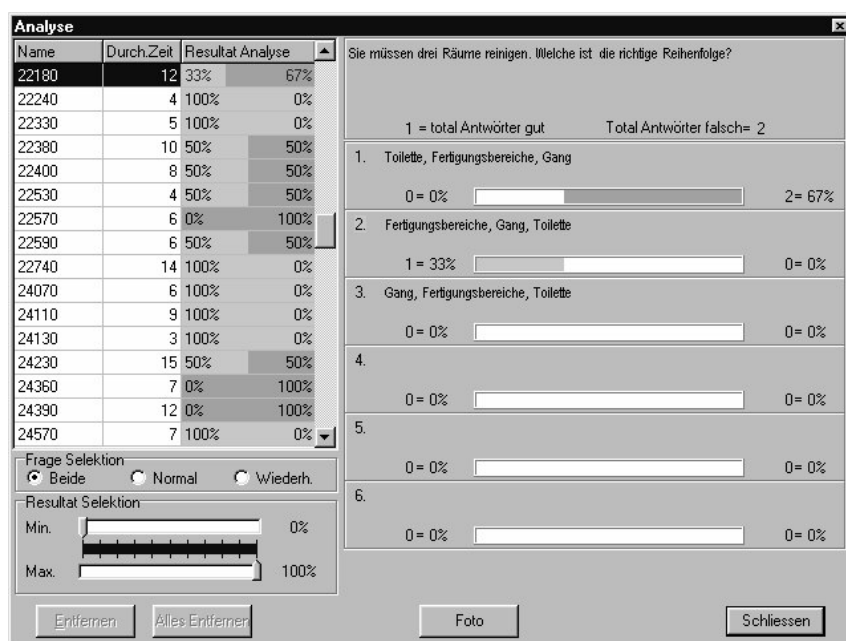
Analyse

| Name | Durch.Zeit | Resultat Analyse | |
|---|---|---|---|
| 22180 | 12 | 33% | 67% |
| 22240 | 4 | 100% | 0% |
| 22330 | 5 | 100% | 0% |
| 22380 | 10 | 50% | 50% |
| 22400 | 8 | 50% | 50% |
| 22530 | 4 | 50% | 50% |
| 22570 | 6 | 0% | 100% |
| 22590 | 6 | 50% | 50% |
| 22740 | 14 | 100% | 0% |
| 24070 | 6 | 100% | 0% |
| 24110 | 9 | 100% | 0% |
| 24130 | 3 | 100% | 0% |
| 24230 | 15 | 50% | 50% |
| 24360 | 7 | 0% | 100% |
| 24390 | 12 | 0% | 100% |
| 24570 | 7 | 100% | 0% |

Frage Selektion
Beide Normal Wiederh.

Resultat Selektion
Min. 0%
Max. 100%

Sie müssen drei Räume reinigen. Welche ist die richtige Reihenfolge?

1 = total Antwörter gut Total Antwörter falsch= 2

1. Toilette, Fertigungsbereiche, Gang
0 = 0% 2= 67%

2. Fertigungsbereiche, Gang, Toilette
1 = 33% 0= 0%

3. Gang, Fertigungsbereiche, Toilette
0 = 0% 0= 0%

4.
0 = 0% 0= 0%

5.
0 = 0% 0= 0%

6.
0 = 0% 0= 0%

Entfernen Alles Entfernen Foto Schliessen